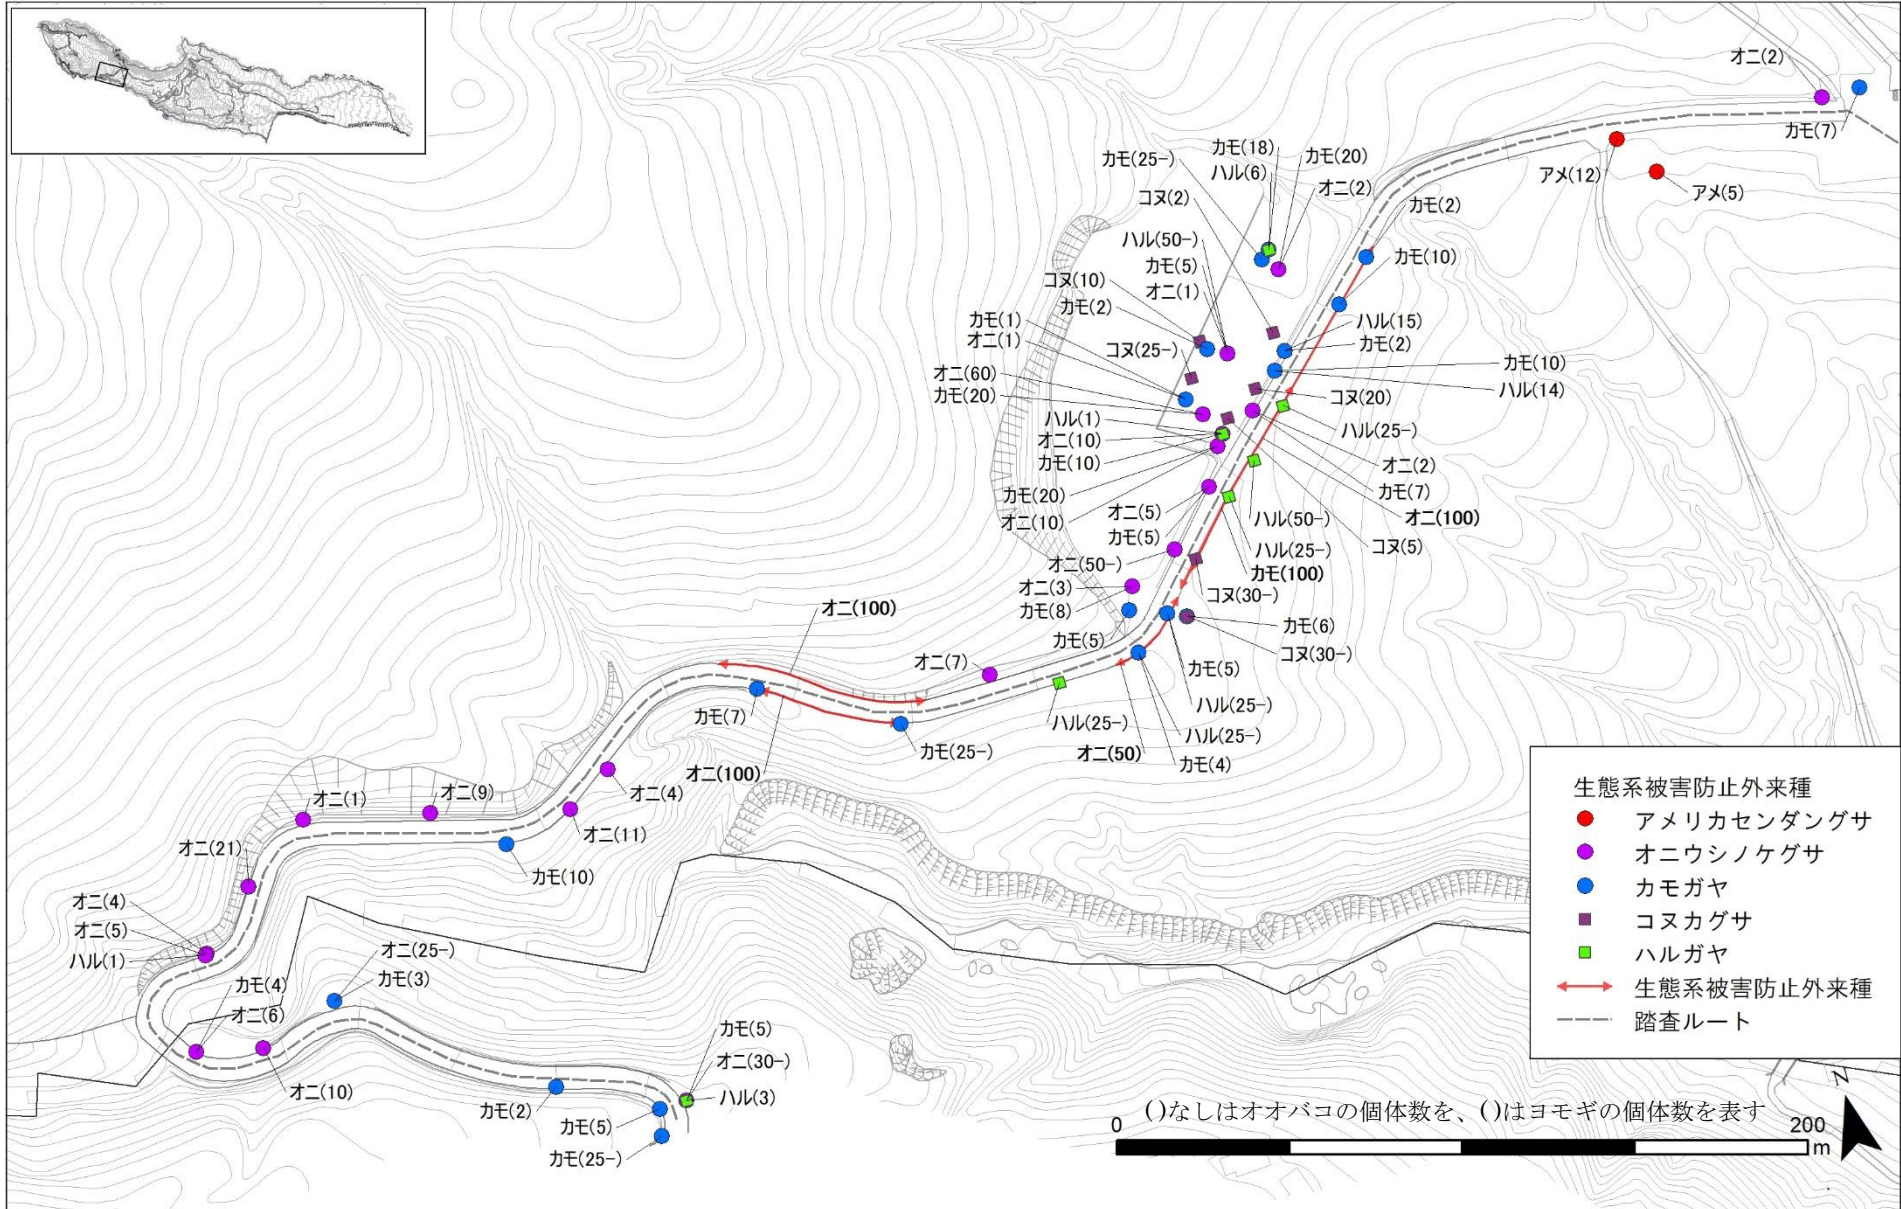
オニ(2)
カモ(7)
アメ(12)
アメ(5)
カモ(25−)
カモ(18)
ハル(6)
カモ(20)
オニ(2)
コヌ(2)
カモ(2)
ハル(50−)
カモ(10)
カモ(5)
オニ(1)
コヌ(10)
カモ(2)
ハル(15)
カモ(1)
オニ(1)
カモ(2)
コヌ(25−)
カモ(10)
ハル(14)
オニ(60)
カモ(20)
コヌ(20)
ハル(1)
ハル(25−)
オニ(10)
カモ(10)
オニ(2)
カモ(7)
カモ(20)
オニ(100)
オニ(10)
オニ(5)
ハル(50−)
カモ(5)
ハル(25−)
コヌ(5)
オニ(50−)
カモ(100)
オニ(3)
コヌ(30−)
カモ(8)
オニ(100)
カモ(5)
カモ(6)
コヌ(30−)
オニ(7)
カモ(5)
カモ(7)
ハル(25−)
ハル(25−)
カモ(25−)
ハル(25−)
オニ(50)
カモ(4)
オニ(100)
オニ(1)
オニ(9)
オニ(4)
オニ(11)
オニ(21)
カモ(10)
オニ(4)
オニ(5)
ハル(1)
オニ(25−)
カモ(3)
カモ(4)
オニ(6)
オニ(10)
カモ(5)
オニ(30−)
ハル(3)
カモ(2)
カモ(5)
カモ(25−)

生態系被害防止外来種
アメリカセンダングサ
オニウシノケグサ
カモガヤ
コヌカグサ
ハルガヤ
生態系被害防止外来種
踏査ルート

()なしはオオバコの個体数を、()はヨモギの個体数を表す
0
200
m
N